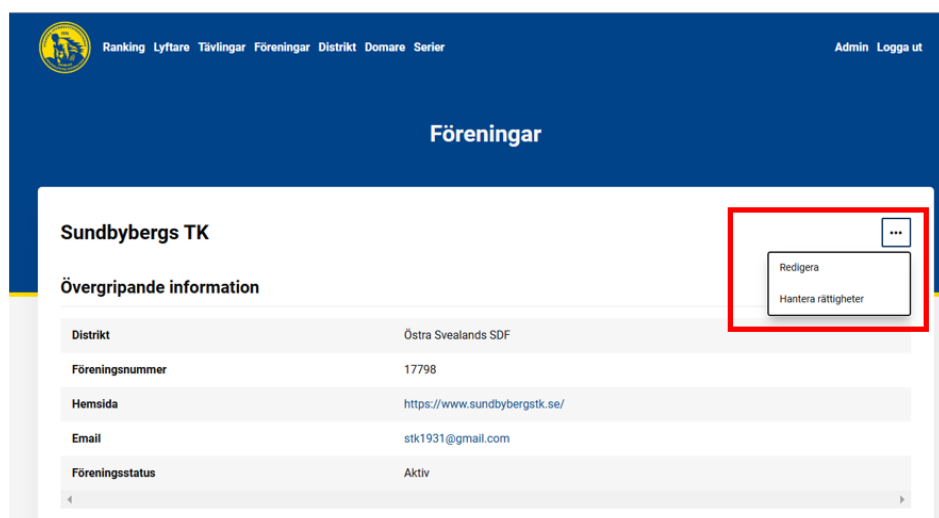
Ranking Lyftare Tävlingar Föreningar Distrikt Domare Serier

Admin Logga ut

Föreningar

Sundbybergs TK

...

Redigera

Hantera rättigheter

Övergripande information

| | |
|---|---|
| Distrikt | Östra Svealands SDF |
| Föreningsnummer | 17798 |
| Hemsida | https://www.sundbybergstk.se/ |
| Email | stk1931@gmail.com |
| Föreningsstatus | Aktiv |